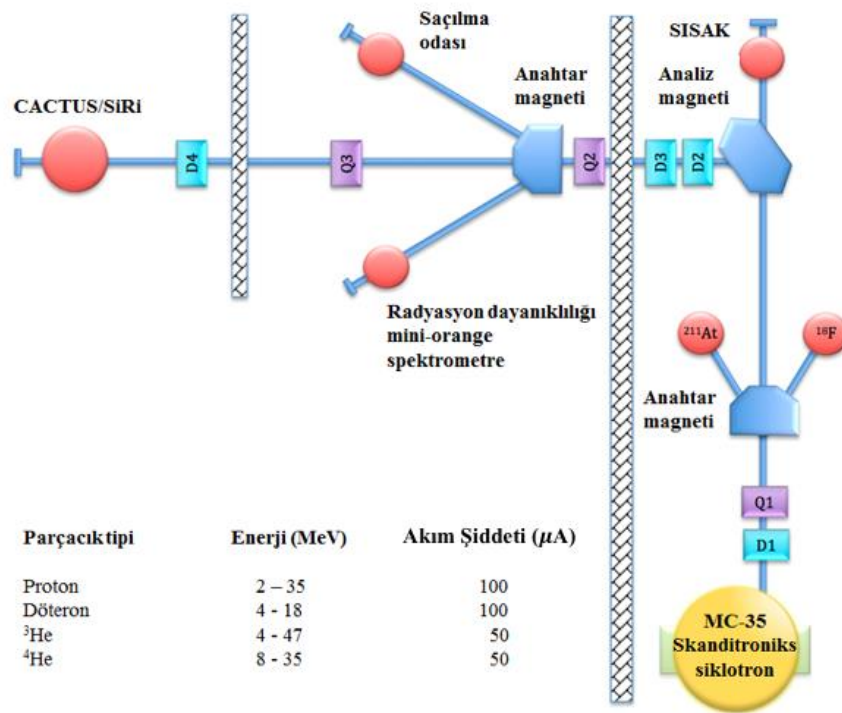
Saçılma odası

SISAK

Anahtar magneti

Analiz magneti

CACTUS/SiRi

D4

Q3

Q2

D3

D2

Radyasyon dayanıklılığı mini-orange spektrometre

$^{211}$At

$^{18}$F

Anahtar magneti

Q1

D1

MC-35 Skanditroniks siklotron

| Parçacık tipi | Enerji (MeV) | Akım Şiddeti ($\mu$A) |
|---|---|---|
| Proton | 2 – 35 | 100 |
| Döteron | 4 - 18 | 100 |
| $^{3}$He | 4 - 47 | 50 |
| $^{4}$He | 8 - 35 | 50 |